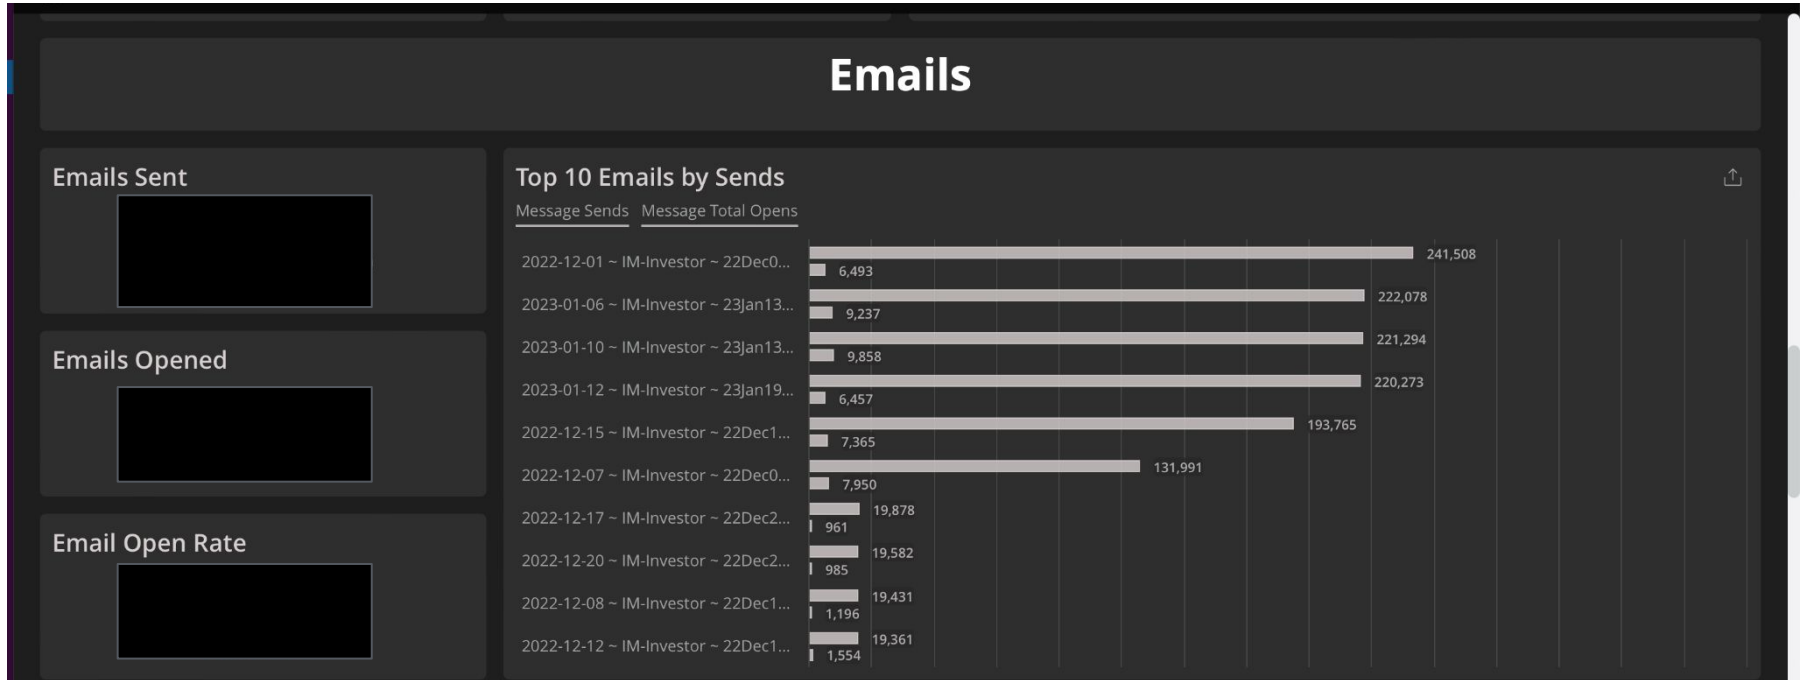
Emails

Emails Sent

Emails Opened

Email Open Rate

Top 10 Emails by Sends

Message Sends Message Total Opens

| | Message Sends | Message Total Opens |
|---|---|---|
| 2022-12-01 ~ IM-Investor ~ 22Dec0... | 241,508 | 6,493 |
| 2023-01-06 ~ IM-Investor ~ 23Jan13... | 222,078 | 9,237 |
| 2023-01-10 ~ IM-Investor ~ 23Jan13... | 221,294 | 9,858 |
| 2023-01-12 ~ IM-Investor ~ 23Jan19... | 220,273 | 6,457 |
| 2022-12-15 ~ IM-Investor ~ 22Dec1... | 193,765 | 7,365 |
| 2022-12-07 ~ IM-Investor ~ 22Dec0... | 131,991 | 7,950 |
| 2022-12-17 ~ IM-Investor ~ 22Dec2... | 19,878 | 961 |
| 2022-12-20 ~ IM-Investor ~ 22Dec2... | 19,582 | 985 |
| 2022-12-08 ~ IM-Investor ~ 22Dec1... | 19,431 | 1,196 |
| 2022-12-12 ~ IM-Investor ~ 22Dec1... | 19,361 | 1,554 |